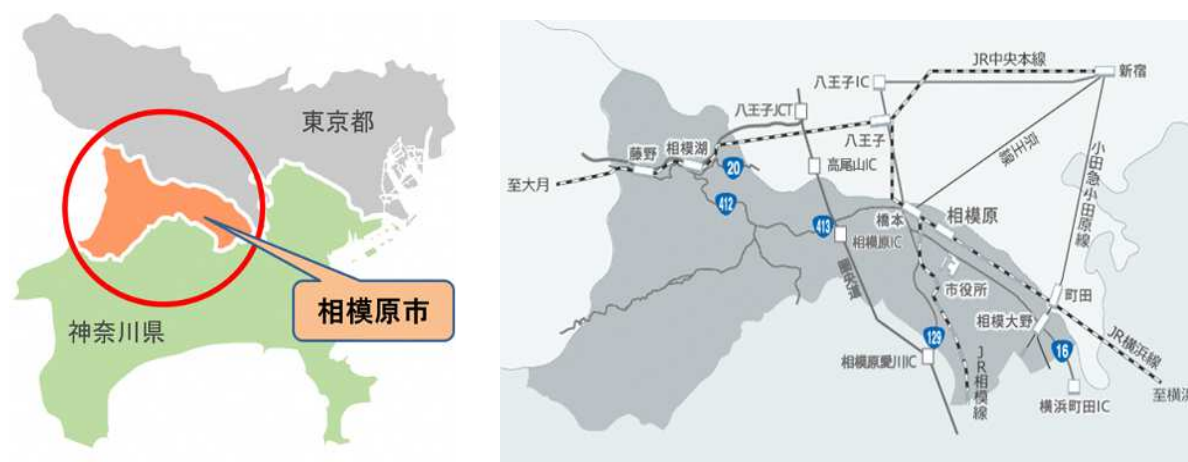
東京都

相模原市

神奈川県

JR中央本線

新宿

八王子IC

八王子JCT

八王子

京王線

小田急小田原線

藤野

相模湖

20

高尾山IC

至大月

412

413

橋本

相模原

相模原IC

圏央道

市役所

町田

相模大野

129

16

JR横浜線

相模原愛川IC

JR相模線

横浜町田IC

至横浜